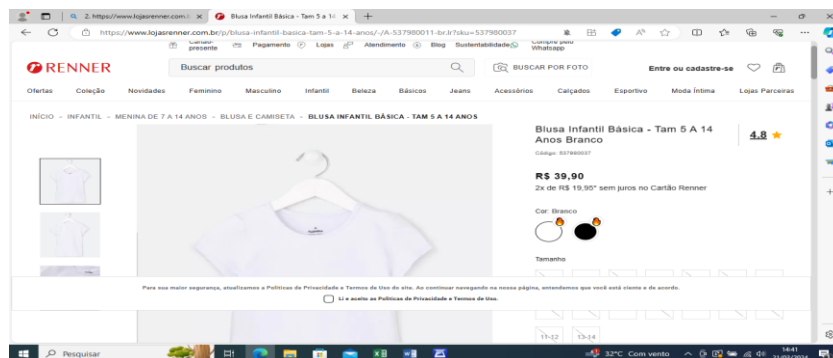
2. https://www.lojasrenner.com.br ×
Blusa Infantil Básica - Tam 5 A 14 ×
+
https://www.lojasrenner.com.br/p/blusa-infantil-basica-tam-5-a-14-anos/-/A-537980011-br.lr?sku=537980037
Cartão-presente
Pagamento
Lojas
Atendimento
Blog
Sustentabilidade
Compre pelo Whatsapp
RENNER
Buscar produtos
BUSCAR POR FOTO
Entre ou cadastre-se
Ofertas
Coleção
Novidades
Feminino
Masculino
Infantil
Beleza
Básicos
Jeans
Acessórios
Calçados
Esportivo
Moda Íntima
Lojas Parceiras
INÍCIO - INFANTIL - MENINA DE 7 A 14 ANOS - BLUSA E CAMISETA - BLUSA INFANTIL BÁSICA - TAM 5 A 14 ANOS
Blusa Infantil Básica - Tam 5 A 14 Anos Branco
4.8 ★
Código: 537980037
R$ 39,90
2x de R$ 19,95* sem juros no Cartão Renner
Cor: Branco
Tamanho
Para sua maior segurança, atualizamos a Políticas de Privacidade e Termos de Uso do site. Ao continuar navegando na nossa página, entendemos que você está ciente e de acordo.
Li e aceito as Políticas de Privacidade e Termos de Uso.
11-12
13-14
Pesquisar
32°C Com vento
14:41